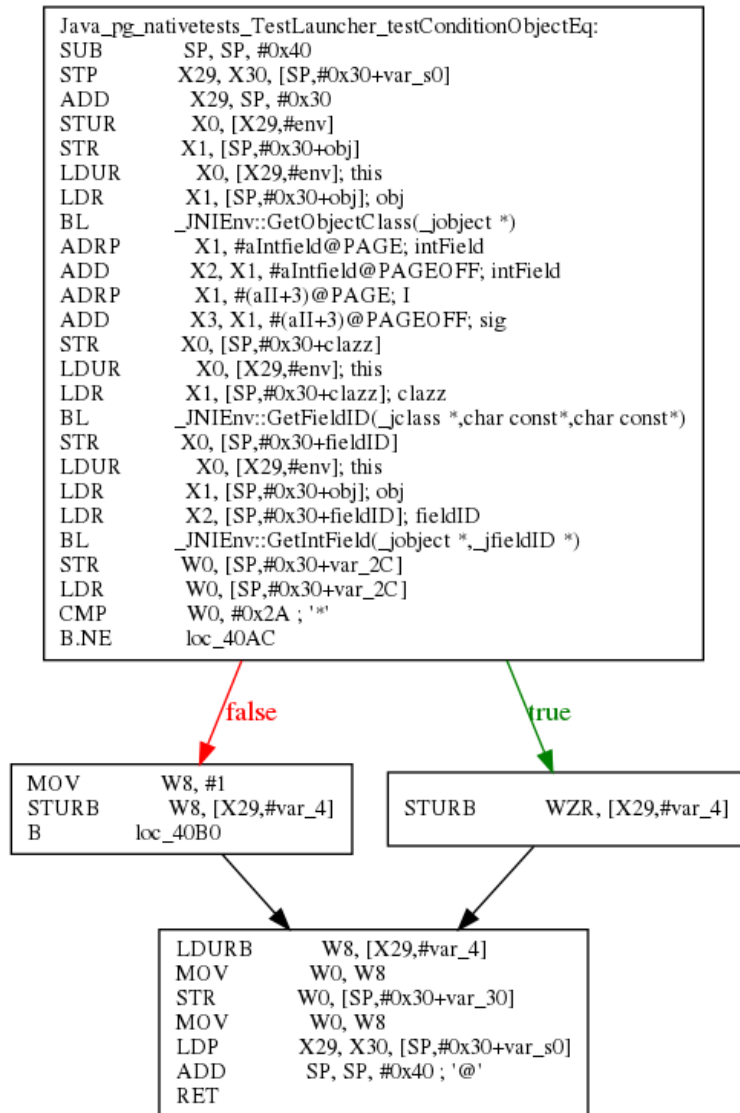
Java_pg_nativetests_TestLauncher_testConditionObjectEq:
SUB SP, SP, #0x40
STP X29, X30, [SP,#0x30+var_s0]
ADD X29, SP, #0x30
STUR X0, [X29,#env]
STR X1, [SP,#0x30+obj]
LDUR X0, [X29,#env]; this
LDR X1, [SP,#0x30+obj]; obj
BL _JNIEnv::GetObjectClass(_jobject *)
ADRP X1, #aIntfield@PAGE; intField
ADD X2, X1, #aIntfield@PAGEOFF; intField
ADRP X1, #(aII+3)@PAGE; I
ADD X3, X1, #(aII+3)@PAGEOFF; sig
STR X0, [SP,#0x30+clazz]
LDUR X0, [X29,#env]; this
LDR X1, [SP,#0x30+clazz]; clazz
BL _JNIEnv::GetFieldID(_jclass *,char const*,char const*)
STR X0, [SP,#0x30+fieldID]
LDUR X0, [X29,#env]; this
LDR X1, [SP,#0x30+obj]; obj
LDR X2, [SP,#0x30+fieldID]; fieldID
BL _JNIEnv::GetIntField(_jobject *,_jfieldID *)
STR W0, [SP,#0x30+var_2C]
LDR W0, [SP,#0x30+var_2C]
CMP W0, #0x2A ; '*'
B.NE loc_40AC

false

true

MOV W8, #1
STURB W8, [X29,#var_4]
B loc_40B0

STURB WZR, [X29,#var_4]

LDURB W8, [X29,#var_4]
MOV W0, W8
STR W0, [SP,#0x30+var_30]
MOV W0, W8
LDP X29, X30, [SP,#0x30+var_s0]
ADD SP, SP, #0x40 ; '@'
RET